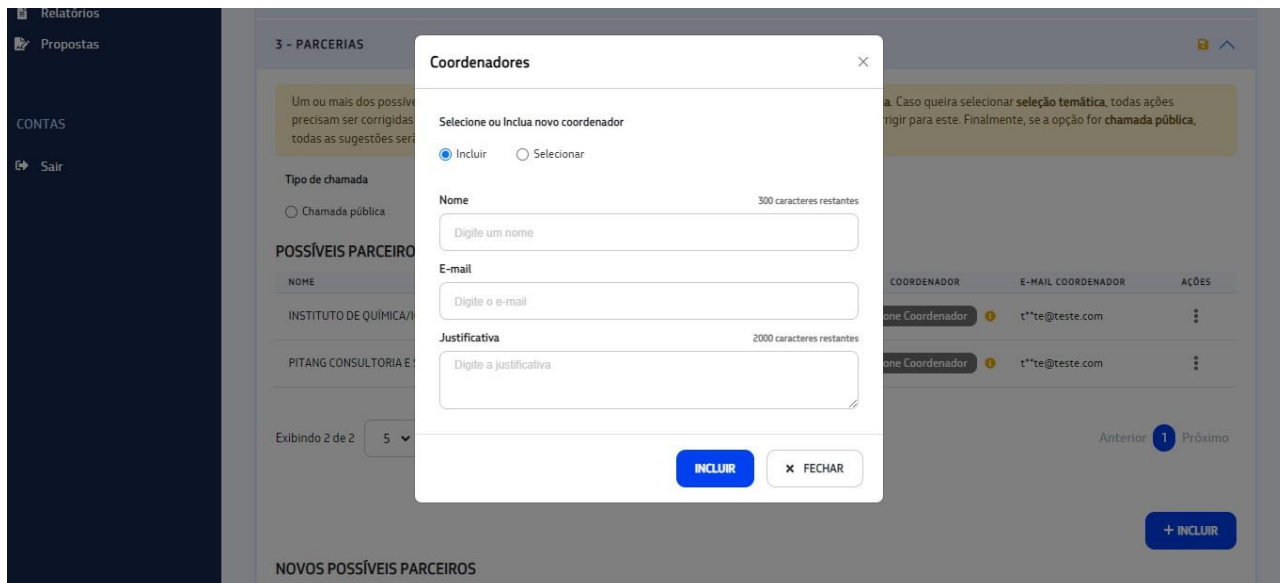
Relatórios
Propostas

CONTAS

Sair

3 - PARCERIAS

Um ou mais dos possíve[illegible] precisam ser corrigidas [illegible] todas as sugestões ser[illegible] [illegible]a. Caso queira selecionar **seleção temática**, todas ações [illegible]rigir para este. Finalmente, se a opção for **chamada pública**,

Tipo de chamada

Chamada pública

POSSÍVEIS PARCEIRO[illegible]

| NOME | COORDENADOR | E-MAIL COORDENADOR | AÇÕES |
|---|---|---|---|
| INSTITUTO DE QUÍMICA/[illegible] | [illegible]one Coordenador | t**te@teste.com | ⋮ |
| PITANG CONSULTORIA E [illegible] | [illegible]one Coordenador | t**te@teste.com | ⋮ |

Exibindo 2 de 2 5

Anterior 1 Próximo

+ INCLUIR

NOVOS POSSÍVEIS PARCEIROS

Coordenadores

Selecione ou Inclua novo coordenador

Incluir Selecionar

Nome
300 caracteres restantes
Digite um nome

E-mail
Digite o e-mail

Justificativa
2000 caracteres restantes
Digite a justificativa

INCLUIR
× FECHAR